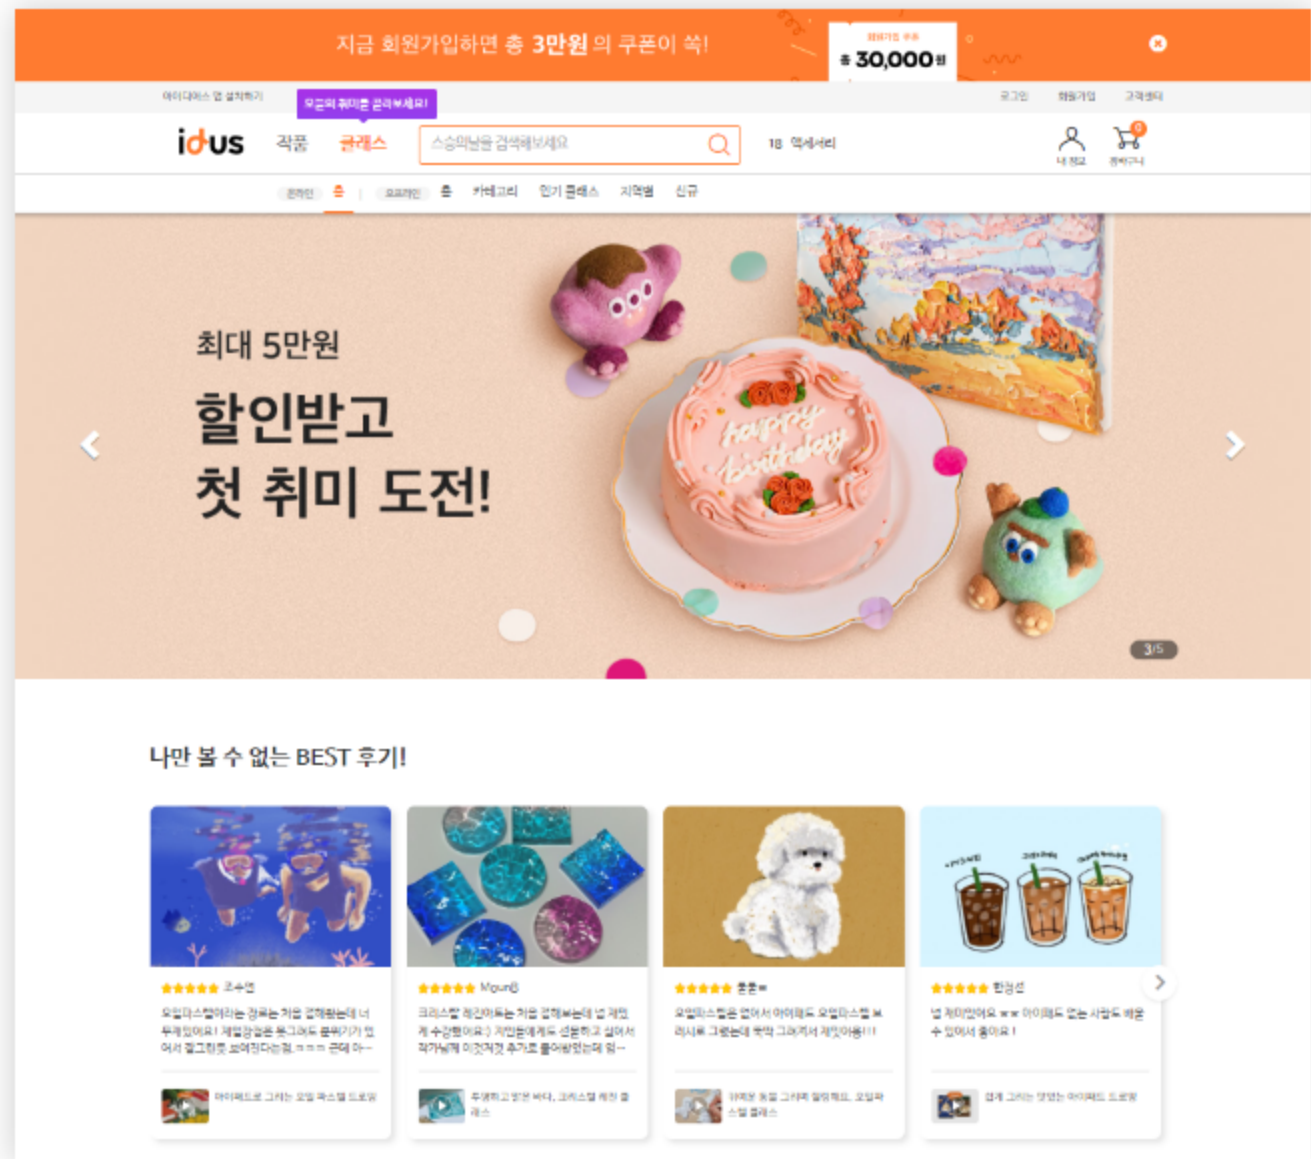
지금 회원가입하면 총 3만원 의 쿠폰이 쏙!

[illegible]
총 30,000원

아이디어스 앱 설치하기
오늘의 취미를 골라보세요!
로그인 회원가입 고객센터

idus 작품 클래스 스승의날을 검색해보세요 18 액세서리

내 정보 장바구니

온라인 홈 | 오프라인 홈 카테고리 인기 클래스 지역별 신규

최대 5만원
할인받고
첫 취미 도전!

happy birthday

3/5

나만 볼 수 없는 BEST 후기!

★★★★★ 조수연
오일파스텔이라는 장르는 처음 접해봤는데 너무재밌어요! 제일정성을 들그려도 분위기가 있어서 할그림로 보여진다는걸..ㅎㅎㅎ 큰데 아~
아이패드로 그리는 오일 파스텔 드로잉

★★★★★ Moun8
크리스탈 레진아트는 처음 접해보는데 넘 재밌게 수강했어요:) 지인들에게도 선물하고 싶어서 작가님께 이것저것 추가로 물어봤었는데 원~
추억하고 싶은 바다, 크리스탈 레진 클래스

★★★★★ 훈훈ㅋ
오일파스텔은 없어서 아이패드 오일파스텔 브러시로 그렸는데 딱딱 그려져서 재밋어용!!!
귀여운 동물 그리며 힐링해요, 오일파스텔 클래스

★★★★★ 한경선
넘 재미있어요 ㅋㅋ 아이패드 없는 사람도 배울 수 있어서 좋아요 !
쉽게 그리는 맛있는 아이패드 드로잉